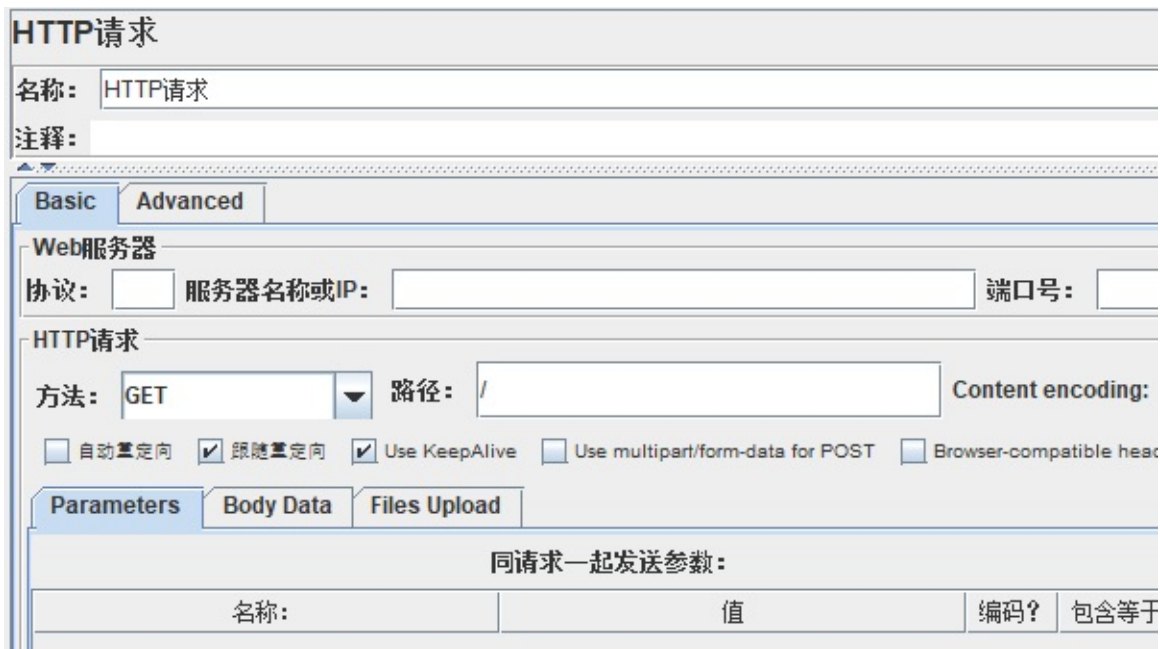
HTTP请求

名称： HTTP请求

注释：

Basic | Advanced

Web服务器

协议： 服务器名称或IP： 端口号：

HTTP请求

方法： GET 路径： / Content encoding:

自动重定向 ✓ 跟随重定向 ✓ Use KeepAlive Use multipart/form-data for POST Browser-compatible head

Parameters | Body Data | Files Upload

同请求一起发送参数：

| 名称： | 值 | 编码？ | 包含等于 |
|---|---|---|---|